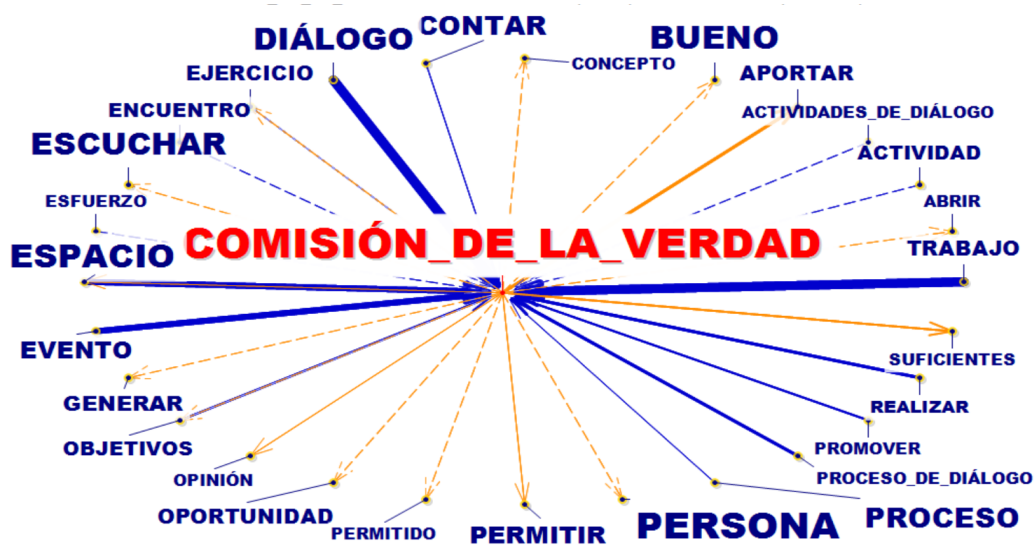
DIÁLOGO
CONTAR
BUENO
CONCEPTO
EJERCICIO
APORTAR
ENCUENTRO
ACTIVIDADES_DE_DIÁLOGO
ESCUCHAR
ACTIVIDAD
ESFUERZO
ABRIR
COMISIÓN_DE_LA_VERDAD
ESPACIO
TRABAJO
EVENTO
SUFICIENTES
GENERAR
REALIZAR
OBJETIVOS
PROMOVER
OPINIÓN
PROCESO_DE_DIÁLOGO
OPORTUNIDAD
PERMITIDO
PERMITIR
PERSONA
PROCESO